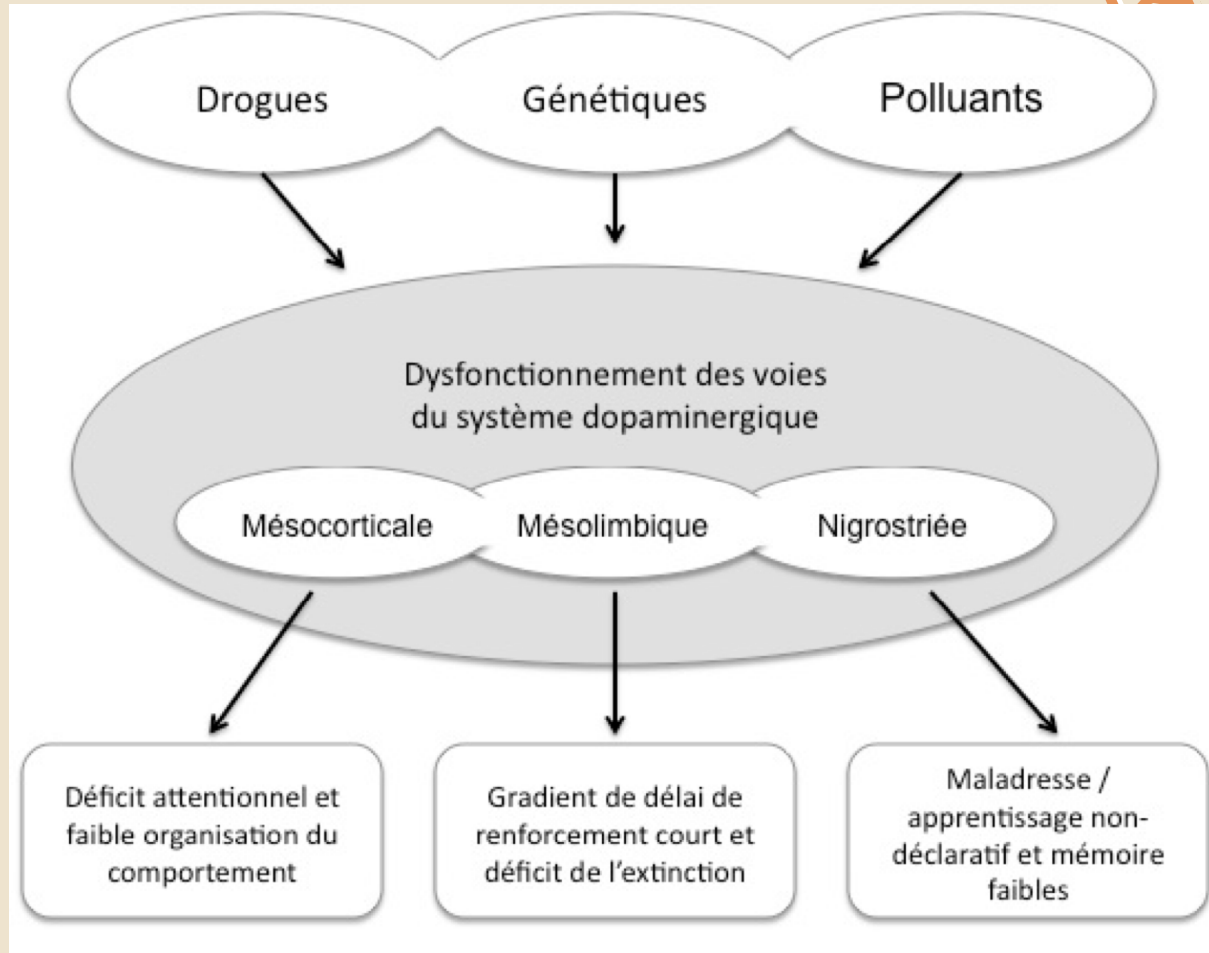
Drogues

Génétiques

Polluants

Dysfonctionnement des voies du système dopaminergique

Mésocorticale

Mésolimbique

Nigrostriée

Déficit attentionnel et faible organisation du comportement

Gradient de délai de renforcement court et déficit de l'extinction

Maladresse / apprentissage non-déclaratif et mémoire faibles